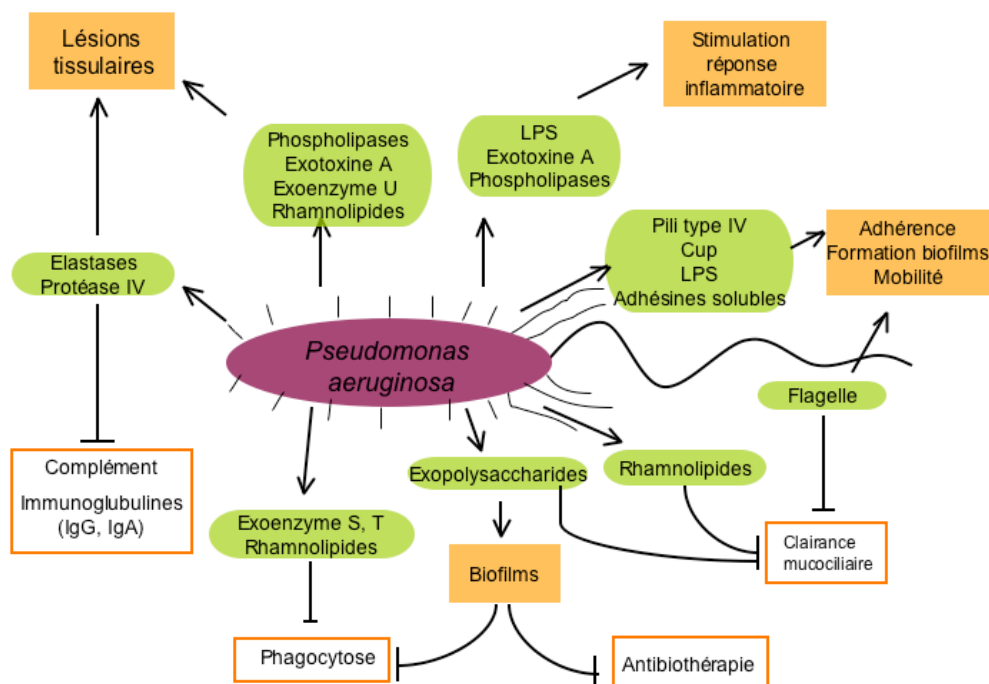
Lésions tissulaires

Stimulation réponse inflammatoire

Phospholipases
Exotoxine A
Exoenzyme U
Rhamnolipides

LPS
Exotoxine A
Phospholipases

Pili type IV
Cup
LPS
Adhésines solubles

Adhérence
Formation biofilms
Mobilité

Elastases
Protéase IV

Pseudomonas aeruginosa

Flagelle

Complément
Immunoglubulines (IgG, IgA)

Exopolysaccharides

Rhamnolipides

Exoenzyme S, T
Rhamnolipides

Biofilms

Clairance mucociliaire

Phagocytose

Antibiothérapie